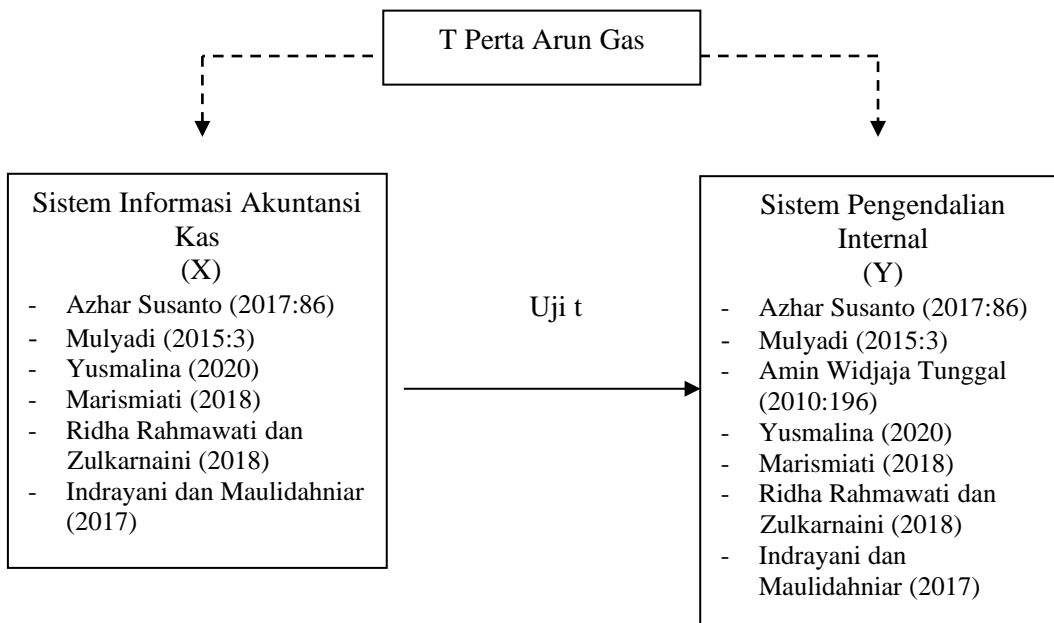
T Perta Arun Gas

Sistem Informasi Akuntansi Kas
(X)
- Azhar Susanto (2017:86)
- Mulyadi (2015:3)
- Yusmalina (2020)
- Marismiati (2018)
- Ridha Rahmawati dan Zulkarnaini (2018)
- Indrayani dan Maulidahniar (2017)

Uji t

Sistem Pengendalian Internal
(Y)
- Azhar Susanto (2017:86)
- Mulyadi (2015:3)
- Amin Widjaja Tunggal (2010:196)
- Yusmalina (2020)
- Marismiati (2018)
- Ridha Rahmawati dan Zulkarnaini (2018)
- Indrayani dan Maulidahniar (2017)